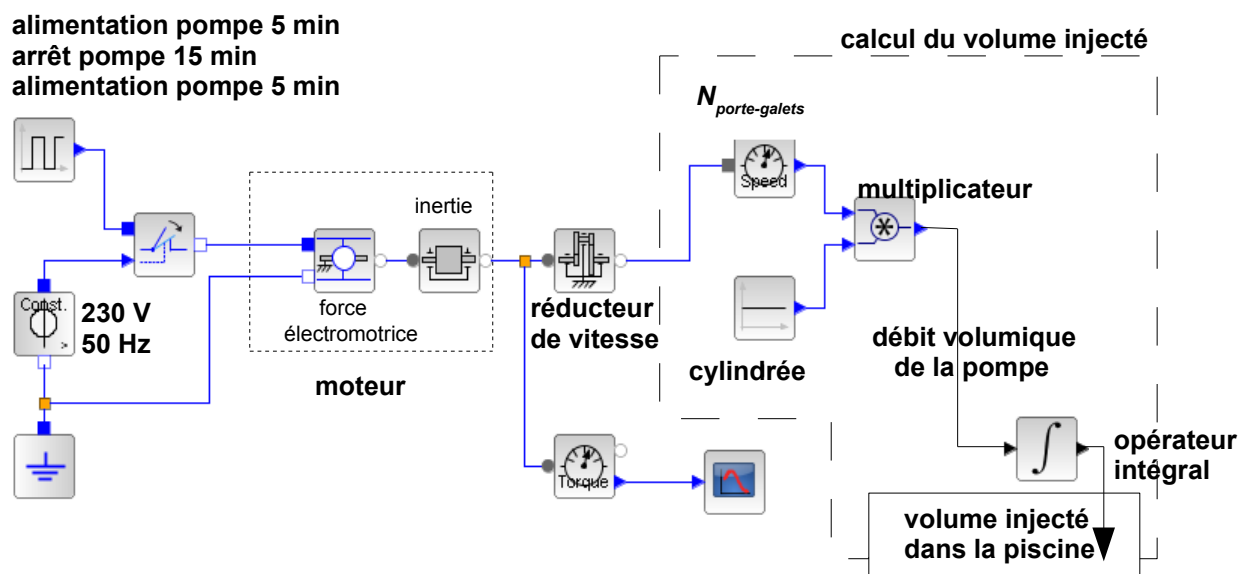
alimentation pompe 5 min
arrêt pompe 15 min
alimentation pompe 5 min

calcul du volume injecté

$N_{porte\text{-}galets}$

Speed

multiplicateur

inertie

Const.

230 V
50 Hz

force
électromotrice

réducteur
de vitesse

cylindrée

débit volumique
de la pompe

moteur

Torque

opérateur
intégral

volume injecté
dans la piscine